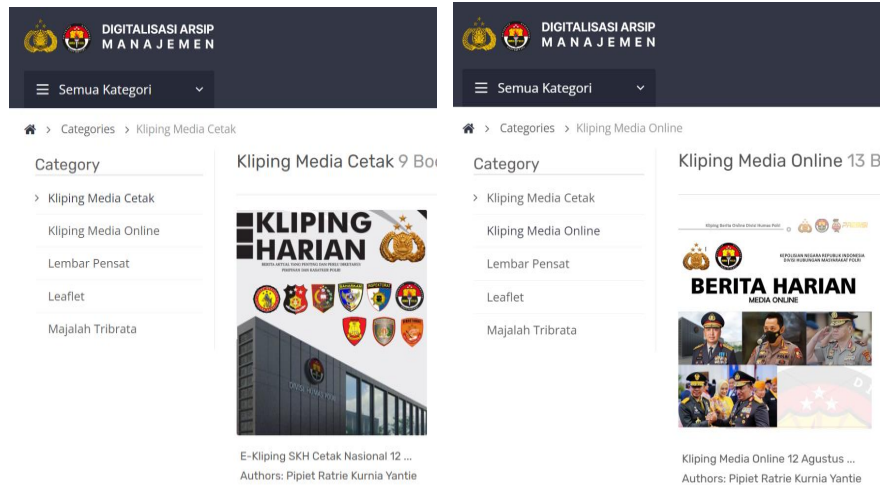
DIGITALISASI ARSIP
MANAJEMEN

Semua Kategori

Categories > Kliping Media Cetak

Category

Kliping Media Cetak

Kliping Media Online

Lembar Pensat

Leaflet

Majalah Tribrata

Kliping Media Cetak 9 Bo

KLIPING HARIAN

E-Kliping SKH Cetak Nasional 12 ...

Authors: Pipiet Ratrie Kurnia Yantie

DIGITALISASI ARSIP
MANAJEMEN

Semua Kategori

Categories > Kliping Media Online

Category

Kliping Media Cetak

Kliping Media Online

Lembar Pensat

Leaflet

Majalah Tribrata

Kliping Media Online 13 B

KEPOLISIAN NEGARA REPUBLIK INDONESIA
DIVISI HUBUNGAN MASYARAKAT POLRI

BERITA HARIAN
MEDIA ONLINE

Kliping Media Online 12 Agustus ...

Authors: Pipiet Ratrie Kurnia Yantie